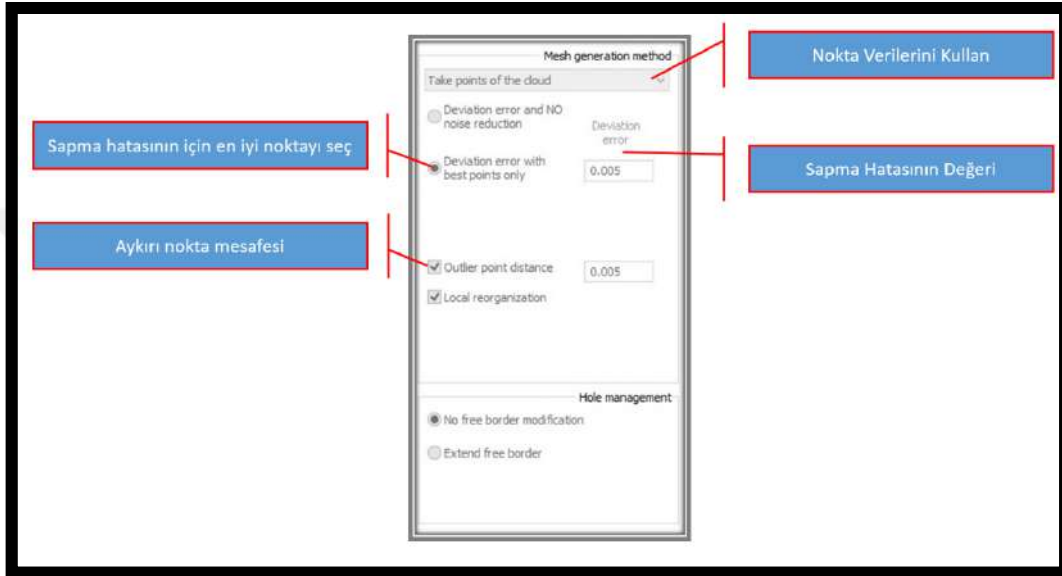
Mesh generation method

Take points of the cloud

Nokta Verilerini Kullan

Deviation error and NO noise reduction

Sapma hatasının için en iyi noktayı seç

Deviation error

Deviation error with best points only

0.005

Sapma Hatasının Değeri

Aykırı nokta mesafesi

Outlier point distance

0.005

Local reorganization

Hole management

No free border modification

Extend free border